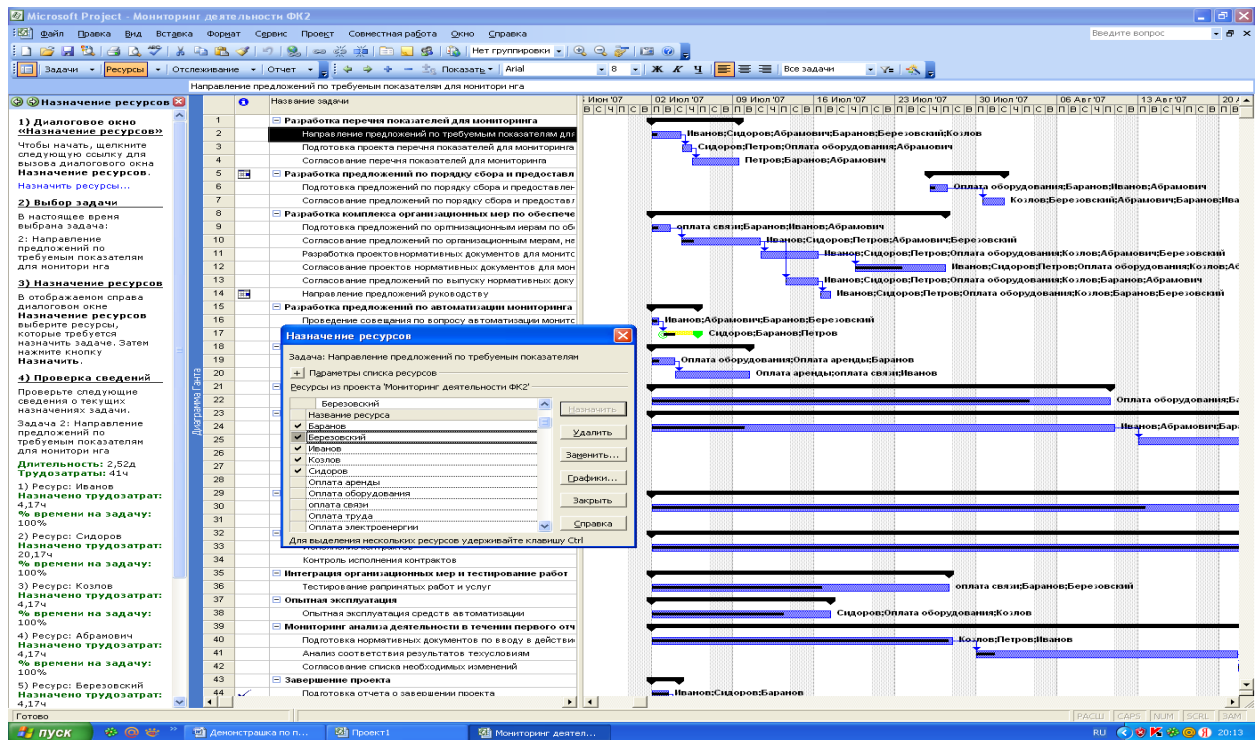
Microsoft Project - Мониторинг деятельности ФК2

Файл Правка Вид Вставка Формат Сервис Проект Совместная работа Окно Справка

Введите вопрос

Нет группировки

Задачи Ресурсы Отслеживание Отчет Показать Arial 8 Ж К Ч Все задачи

Направление предложений по требуемым показателям для монитори нга

Назначение ресурсов

1) Диалоговое окно «Назначение ресурсов»

Чтобы начать, щелкните следующую ссылку для вызова диалогового окна Назначение ресурсов.

Назначить ресурсы...

2) Выбор задачи

В настоящее время выбрана задача:

2: Направление предложений по требуемым показателям для монитори нга

3) Назначение ресурсов

В отображаемом справа диалоговом окне Назначение ресурсов выберите ресурсы, которые требуется назначить задаче. Затем нажмите кнопку Назначить.

4) Проверка сведений

Проверьте следующие сведения о текущих назначениях задачи.

Задача 2: Направление предложений по требуемым показателям для монитори нга

Длительность: 2,52д
Трудозатраты: 41ч

1) Ресурс: Иванов
Назначено трудозатрат: 4,17ч
% времени на задачу: 100%

2) Ресурс: Сидоров
Назначено трудозатрат: 20,17ч
% времени на задачу: 100%

3) Ресурс: Козлов
Назначено трудозатрат: 4,17ч
% времени на задачу: 100%

4) Ресурс: Абрамович
Назначено трудозатрат: 4,17ч
% времени на задачу: 100%

5) Ресурс: Березовский
Назначено трудозатрат: 4,17ч

Диаграмма Ганта

| | | Название задачи |
|---|---|---|
| 1 | | Разработка перечня показателей для мониторинга |
| 2 | | Направление предложений по требуемым показателям для |
| 3 | | Подотовка проекта перечня показателей для мониторинга |
| 4 | | Согласование перечня показателей для мониторинга |
| 5 | | Разработка предложений по порядку сбора и предоставл |
| 6 | | Подотовка предложений по порядку сбора и предоставлен |
| 7 | | Согласование предложений по порядку сбора и предостав |
| 8 | | Разработка комплекса организационных мер по обеспече |
| 9 | | Подотовка предложений по оргнизационным иерам по об |
| 10 | | Согласование предложений по организационным мерам, не |
| 11 | | Разработка проектовнормативных документов для монитс |
| 12 | | Согласование проектов нормативных документов для мон |
| 13 | | Подготовка предложений по выпуску нормативных доку |
| 14 | | Направление предложений руководству |
| 15 | | Разработка предложений по автоматизации мониторинга |
| 16 | | Проведение совещания по вопросу автоматизации монитс |
| 17 | | |
| 18 | | |
| 19 | | |
| 20 | | |
| 21 | | |
| 22 | | |
| 23 | | |
| 24 | | |
| 25 | | |
| 26 | | |
| 27 | | |
| 28 | | |
| 29 | | |
| 30 | | |
| 31 | | |
| 32 | | |
| 33 | | Исполнение контрактов |
| 34 | | Контроль исполнения контрактов |
| 35 | | Интеграция организационных мер и тестирование работ |
| 36 | | Тестирование разработанных работ и услуг |
| 37 | | Опытная эксплуатация |
| 38 | | Опытная эксплуатация средств автоматизации |
| 39 | | Мониторинг анализа деятельности в течении первого отч |
| 40 | | Подотовка нормативных документов по вводу в действи |
| 41 | | Анализ соответствия результатов техусловиям |
| 42 | | Согласование списка необходимых изменений |
| 43 | | Завершение проекта |
| 44 | | Подотовка отчета о завершении проекта |

Июн '07 | 02 Июл '07 | 09 Июл '07 | 16 Июл '07 | 23 Июл '07 | 30 Июл '07 | 06 Авг '07 | 13 Авг '07 | 20 А

Иванов;Сидоров;Абрамович;Баранов;Березовский;Козлов
Сидоров;Петров;Оплата оборудования;Абрамович
Петров;Баранов;Абрамович
Оплата оборудования;Баранов;Иванов;Абрамович
Козлов;Березовский;Абрамович;Баранов;Ив
оплата связи;Баранов;Иванов;Абрамович
Иванов;Сидоров;Петров;Абрамович;Березовский
Иванов;Сидоров;Петров;Оплата оборудования;Козлов;Абрамович;Березовский
Иванов;Сидоров;Петров;Оплата оборудования;Козлов;Аб
Иванов;Сидоров;Петров;Оплата оборудования;Козлов;Баранов;Абрамович
Иванов;Сидоров;Петров;Оплата оборудования;Козлов;Баранов;Березовский
Иванов;Абрамович;Баранов;Березовский
Сидоров;Баранов;Петров
Оплата оборудования;Оплата аренды;Баранов
Оплата аренды;оплата связи;Иванов
Оплата оборудования;Ба
Иванов;Абрамович;Бара
оплата связи;Баранов;Березовский
Сидоров;Оплата оборудования;Козлов
Козлов;Петров;Иванов
Иванов;Сидоров;Баранов

Назначение ресурсов

Задача: Направление предложений по требуемым показателям

+ Параметры списка ресурсов

Ресурсы из проекта 'Мониторинг деятельности ФК2'

Березовский

| | Название ресурса |
|---|---|
| ✔ | Баранов |
| ✔ | Березовский |
| ✔ | Иванов |
| ✔ | Козлов |
| ✔ | Сидоров |
| | Оплата аренды |
| | Оплата оборудования |
| | оплата связи |
| | Оплата труда |
| | Оплата электроенергии |

Назначить
Удалить
Заменить...
Графики...
Закрыть
Справка

Для выделения нескольких ресурсов удерживайте клавишу Ctrl

Готово

РАСШ CAPS NUM SCRL ЗАМ

пуск | Демонстрашка по п... | Проект1 | Мониторинг деятел... | RU | 20:13